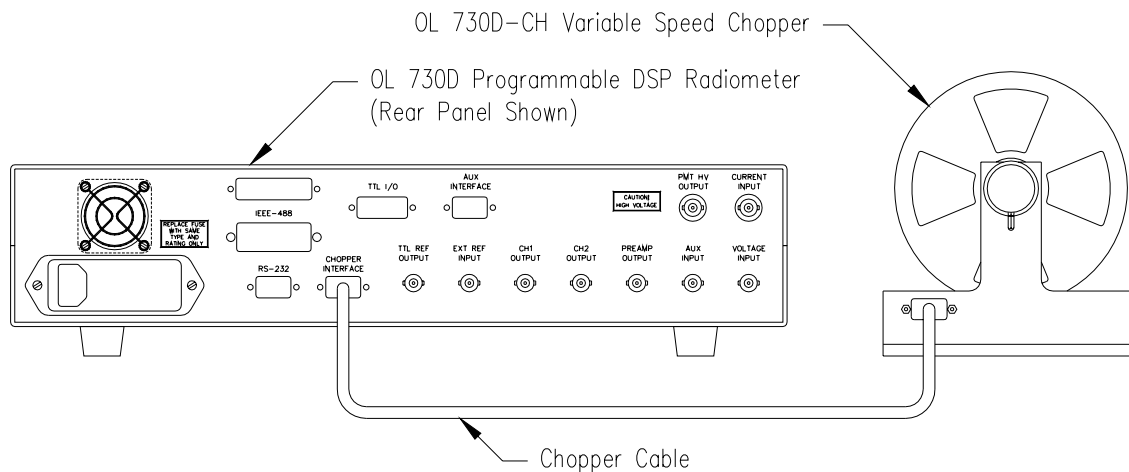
OL 730D-CH Variable Speed Chopper

OL 730D Programmable DSP Radiometer
(Rear Panel Shown)

REPLACE FUSE WITH SAME TYPE AND RATING ONLY

IEEE-488

TTL I/O

AUX INTERFACE

CAUTION! HIGH VOLTAGE

PMT HV OUTPUT

CURRENT INPUT

RS-232

CHOPPER INTERFACE

TTL REF OUTPUT

EXT REF INPUT

CH1 OUTPUT

CH2 OUTPUT

PREAMP OUTPUT

AUX INPUT

VOLTAGE INPUT

Chopper Cable